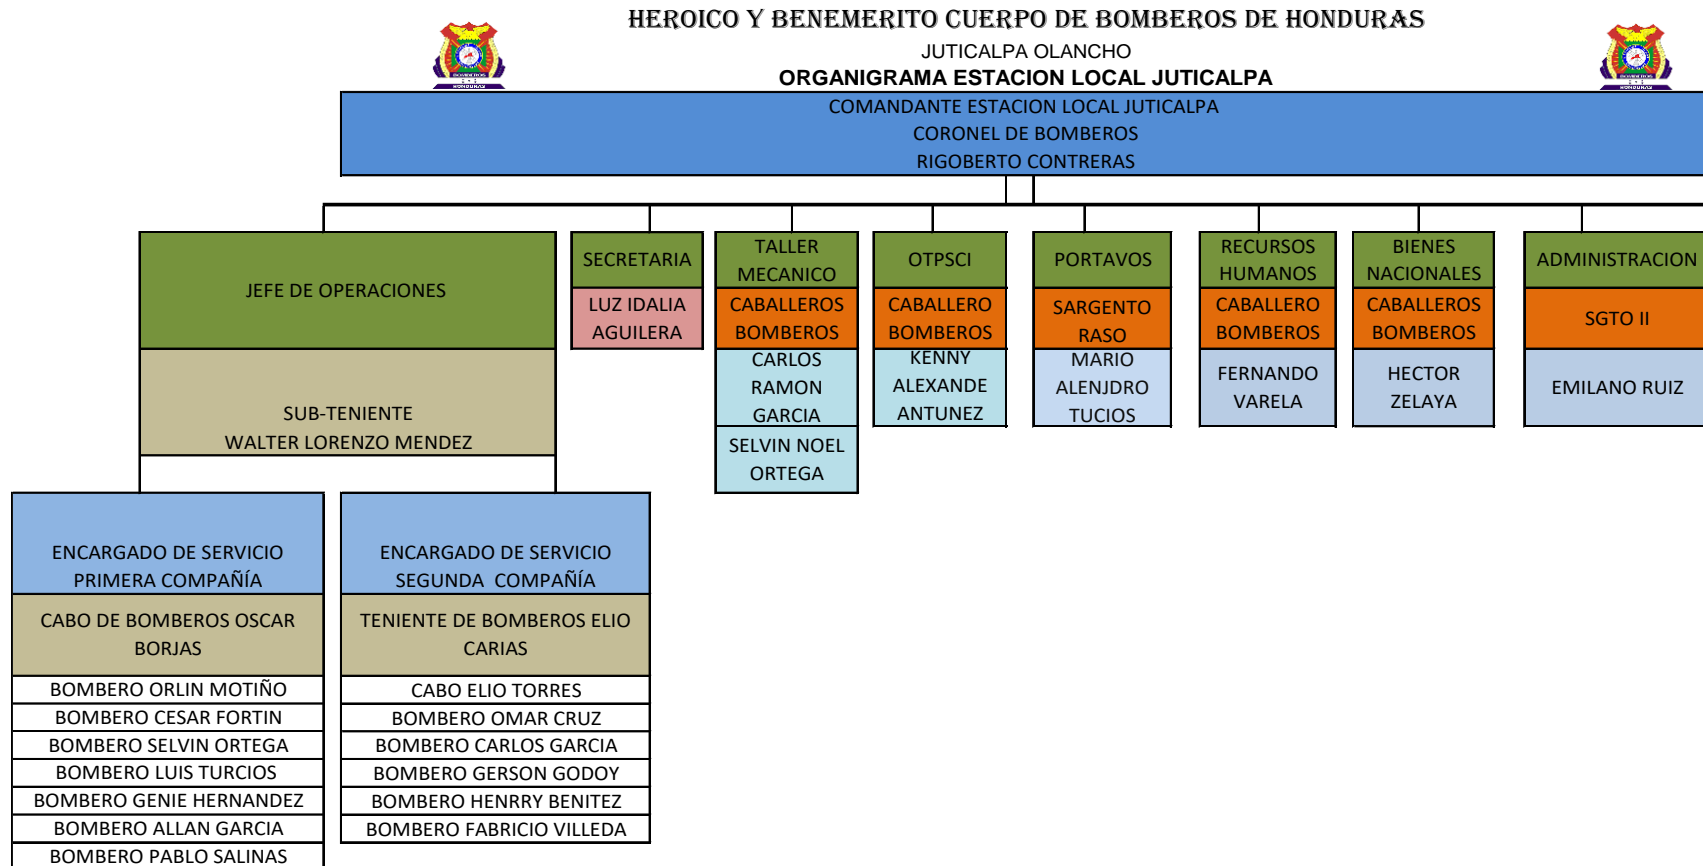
HEROICO Y BENEMERITO CUERPO DE BOMBEROS DE HONDURAS
JUTICALPA OLANCHO
ORGANIGRAMA ESTACION LOCAL JUTICALPA

COMANDANTE ESTACION LOCAL JUTICALPA
CORONEL DE BOMBEROS
RIGOBERTO CONTRERAS

JEFE DE OPERACIONES

SUB-TENIENTE
WALTER LORENZO MENDEZ

SECRETARIA
LUZ IDALIA AGUILERA

TALLER MECANICO
CABALLEROS BOMBEROS
CARLOS RAMON GARCIA
SELVIN NOEL ORTEGA

OTPSCI
CABALLERO BOMBEROS
KENNY ALEXANDE ANTUNEZ

PORTAVOS
SARGENTO RASO
MARIO ALENJDRO TUCIOS

RECURSOS HUMANOS
CABALLERO BOMBEROS
FERNANDO VARELA

BIENES NACIONALES
CABALLEROS BOMBEROS
HECTOR ZELAYA

ADMINISTRACION
SGTO II
EMILANO RUIZ

ENCARGADO DE SERVICIO
PRIMERA COMPAÑÍA
CABO DE BOMBEROS OSCAR BORJAS
BOMBERO ORLIN MOTIÑO
BOMBERO CESAR FORTIN
BOMBERO SELVIN ORTEGA
BOMBERO LUIS TURCIOS
BOMBERO GENIE HERNANDEZ
BOMBERO ALLAN GARCIA
BOMBERO PABLO SALINAS

ENCARGADO DE SERVICIO
SEGUNDA COMPAÑÍA
TENIENTE DE BOMBEROS ELIO CARIAS
CABO ELIO TORRES
BOMBERO OMAR CRUZ
BOMBERO CARLOS GARCIA
BOMBERO GERSON GODOY
BOMBERO HENRRY BENITEZ
BOMBERO FABRICIO VILLEDA